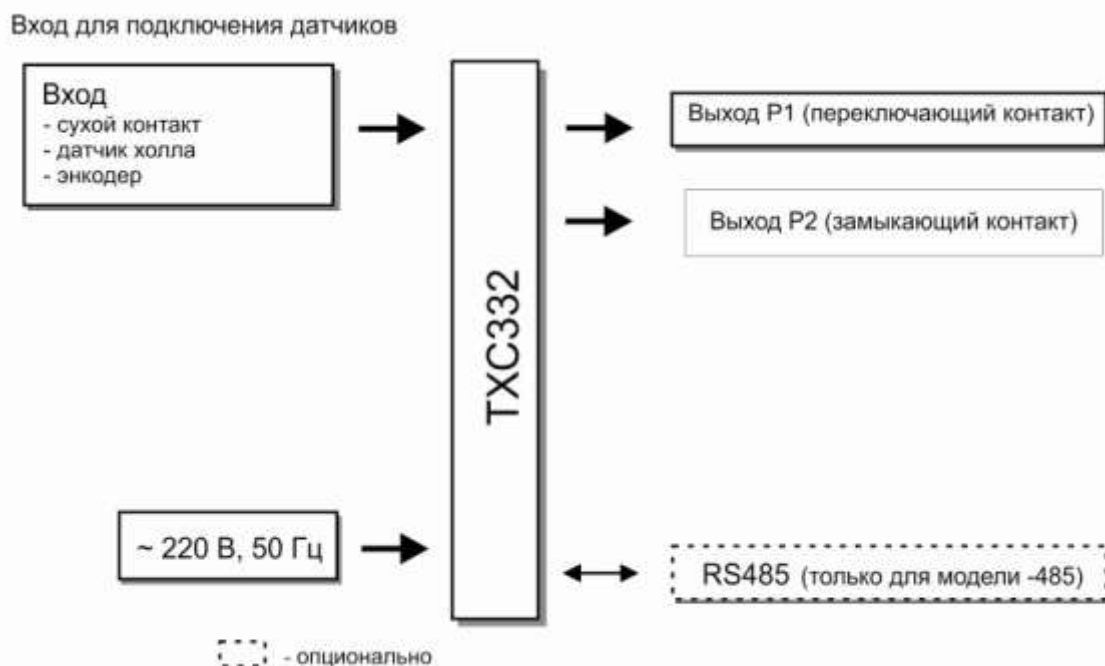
Вход для подключения датчиков

Вход
- сухой контакт
- датчик холла
- энкодер

ТХС332

Выход Р1 (переключающий контакт)

Выход Р2 (замыкающий контакт)

~ 220 В, 50 Гц

RS485 (только для модели -485)

- опционально